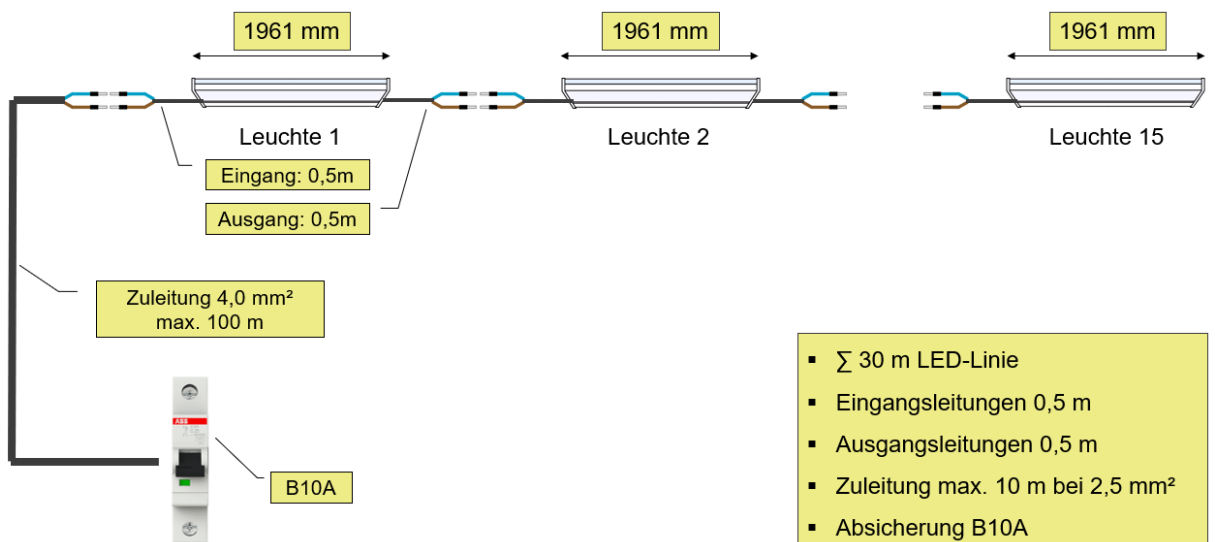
1961 mm

1961 mm

1961 mm

Leuchte 1

Leuchte 2

Leuchte 15

Eingang: 0,5m

Ausgang: 0,5m

Zuleitung 4,0 mm²
max. 100 m

ABB

B10A

- ∑ 30 m LED-Linie
- Eingangsleitungen 0,5 m
- Ausgangsleitungen 0,5 m
- Zuleitung max. 10 m bei 2,5 mm²
- Absicherung B10A